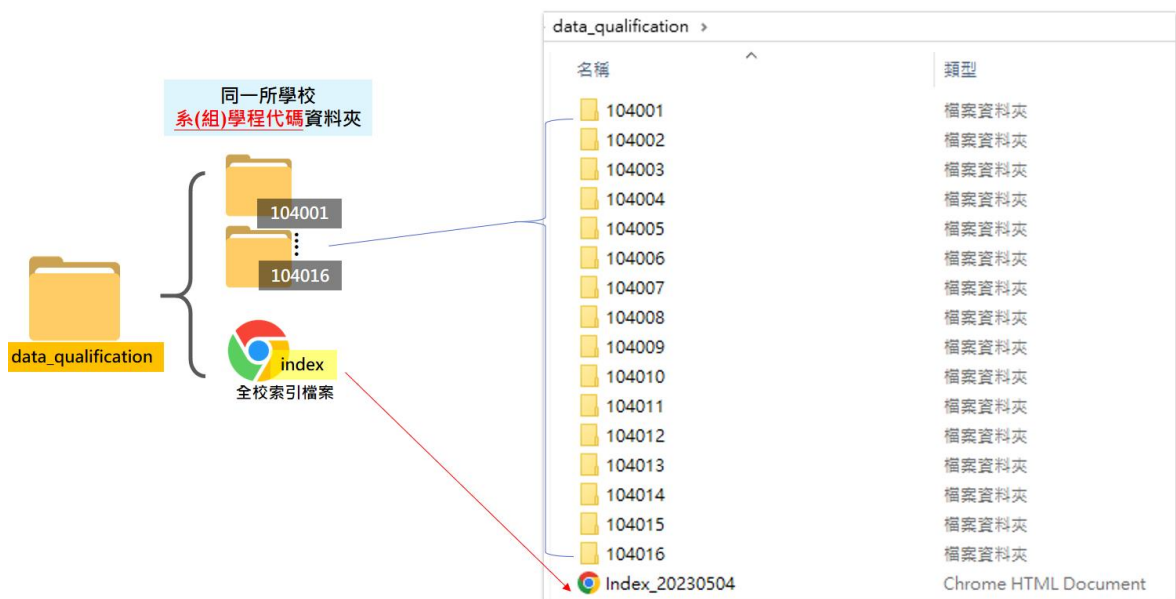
同一所學校
系(組)學程代碼資料夾

104001
⋮
104016

data_qualification

index
全校索引檔案

data_qualification >

| 名稱 | 類型 |
|---|---|
| 104001 | 檔案資料夾 |
| 104002 | 檔案資料夾 |
| 104003 | 檔案資料夾 |
| 104004 | 檔案資料夾 |
| 104005 | 檔案資料夾 |
| 104006 | 檔案資料夾 |
| 104007 | 檔案資料夾 |
| 104008 | 檔案資料夾 |
| 104009 | 檔案資料夾 |
| 104010 | 檔案資料夾 |
| 104011 | 檔案資料夾 |
| 104012 | 檔案資料夾 |
| 104013 | 檔案資料夾 |
| 104014 | 檔案資料夾 |
| 104015 | 檔案資料夾 |
| 104016 | 檔案資料夾 |
| Index_20230504 | Chrome HTML Document |